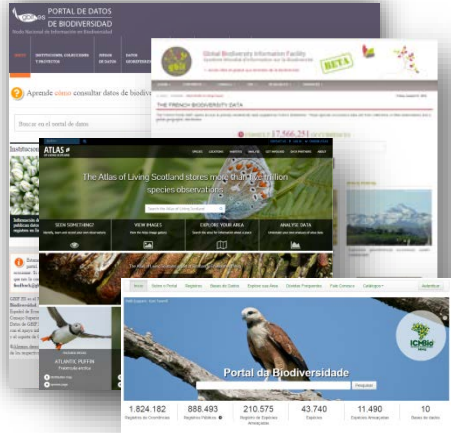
PORTAL DE DATOS DE BIODIVERSIDAD

Red Nacional de Información en Biodiversidad

INICIO
INSTITUCIONES, COLECCIONES Y PROYECTOS
ORIGEN DE DATOS
DATOS GEOREFERENCIADOS

Aprende cómo consultar datos de biodiv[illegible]

Buscar en el portal de datos

Global Biodiversity Information Facility
Système Mondial d'Information sur la Biodiversité

BETA

THE FRENCH BIODIVERSITY DATA

17 566 251

ATLAS of LIVING SCOTLAND

The Atlas of Living Scotland stores more than five million species observations

SEEN SOMETHING?
VIEW IMAGES
EXPLORE YOUR AREA
ANALYSE DATA

ATLANTIC PUFFIN

Portal da Biodiversidade

ICMBio

Pesquisar

| 1.824.182 | 888.493 | 210.575 | 43.740 | 11.490 | 10 |
|---|---|---|---|---|---|
| Registros de Ocorrências | Registros Públicos | Registros de Espécies Ameaçadas | Espécies | Espécies Ameaçadas | Bases de dados |